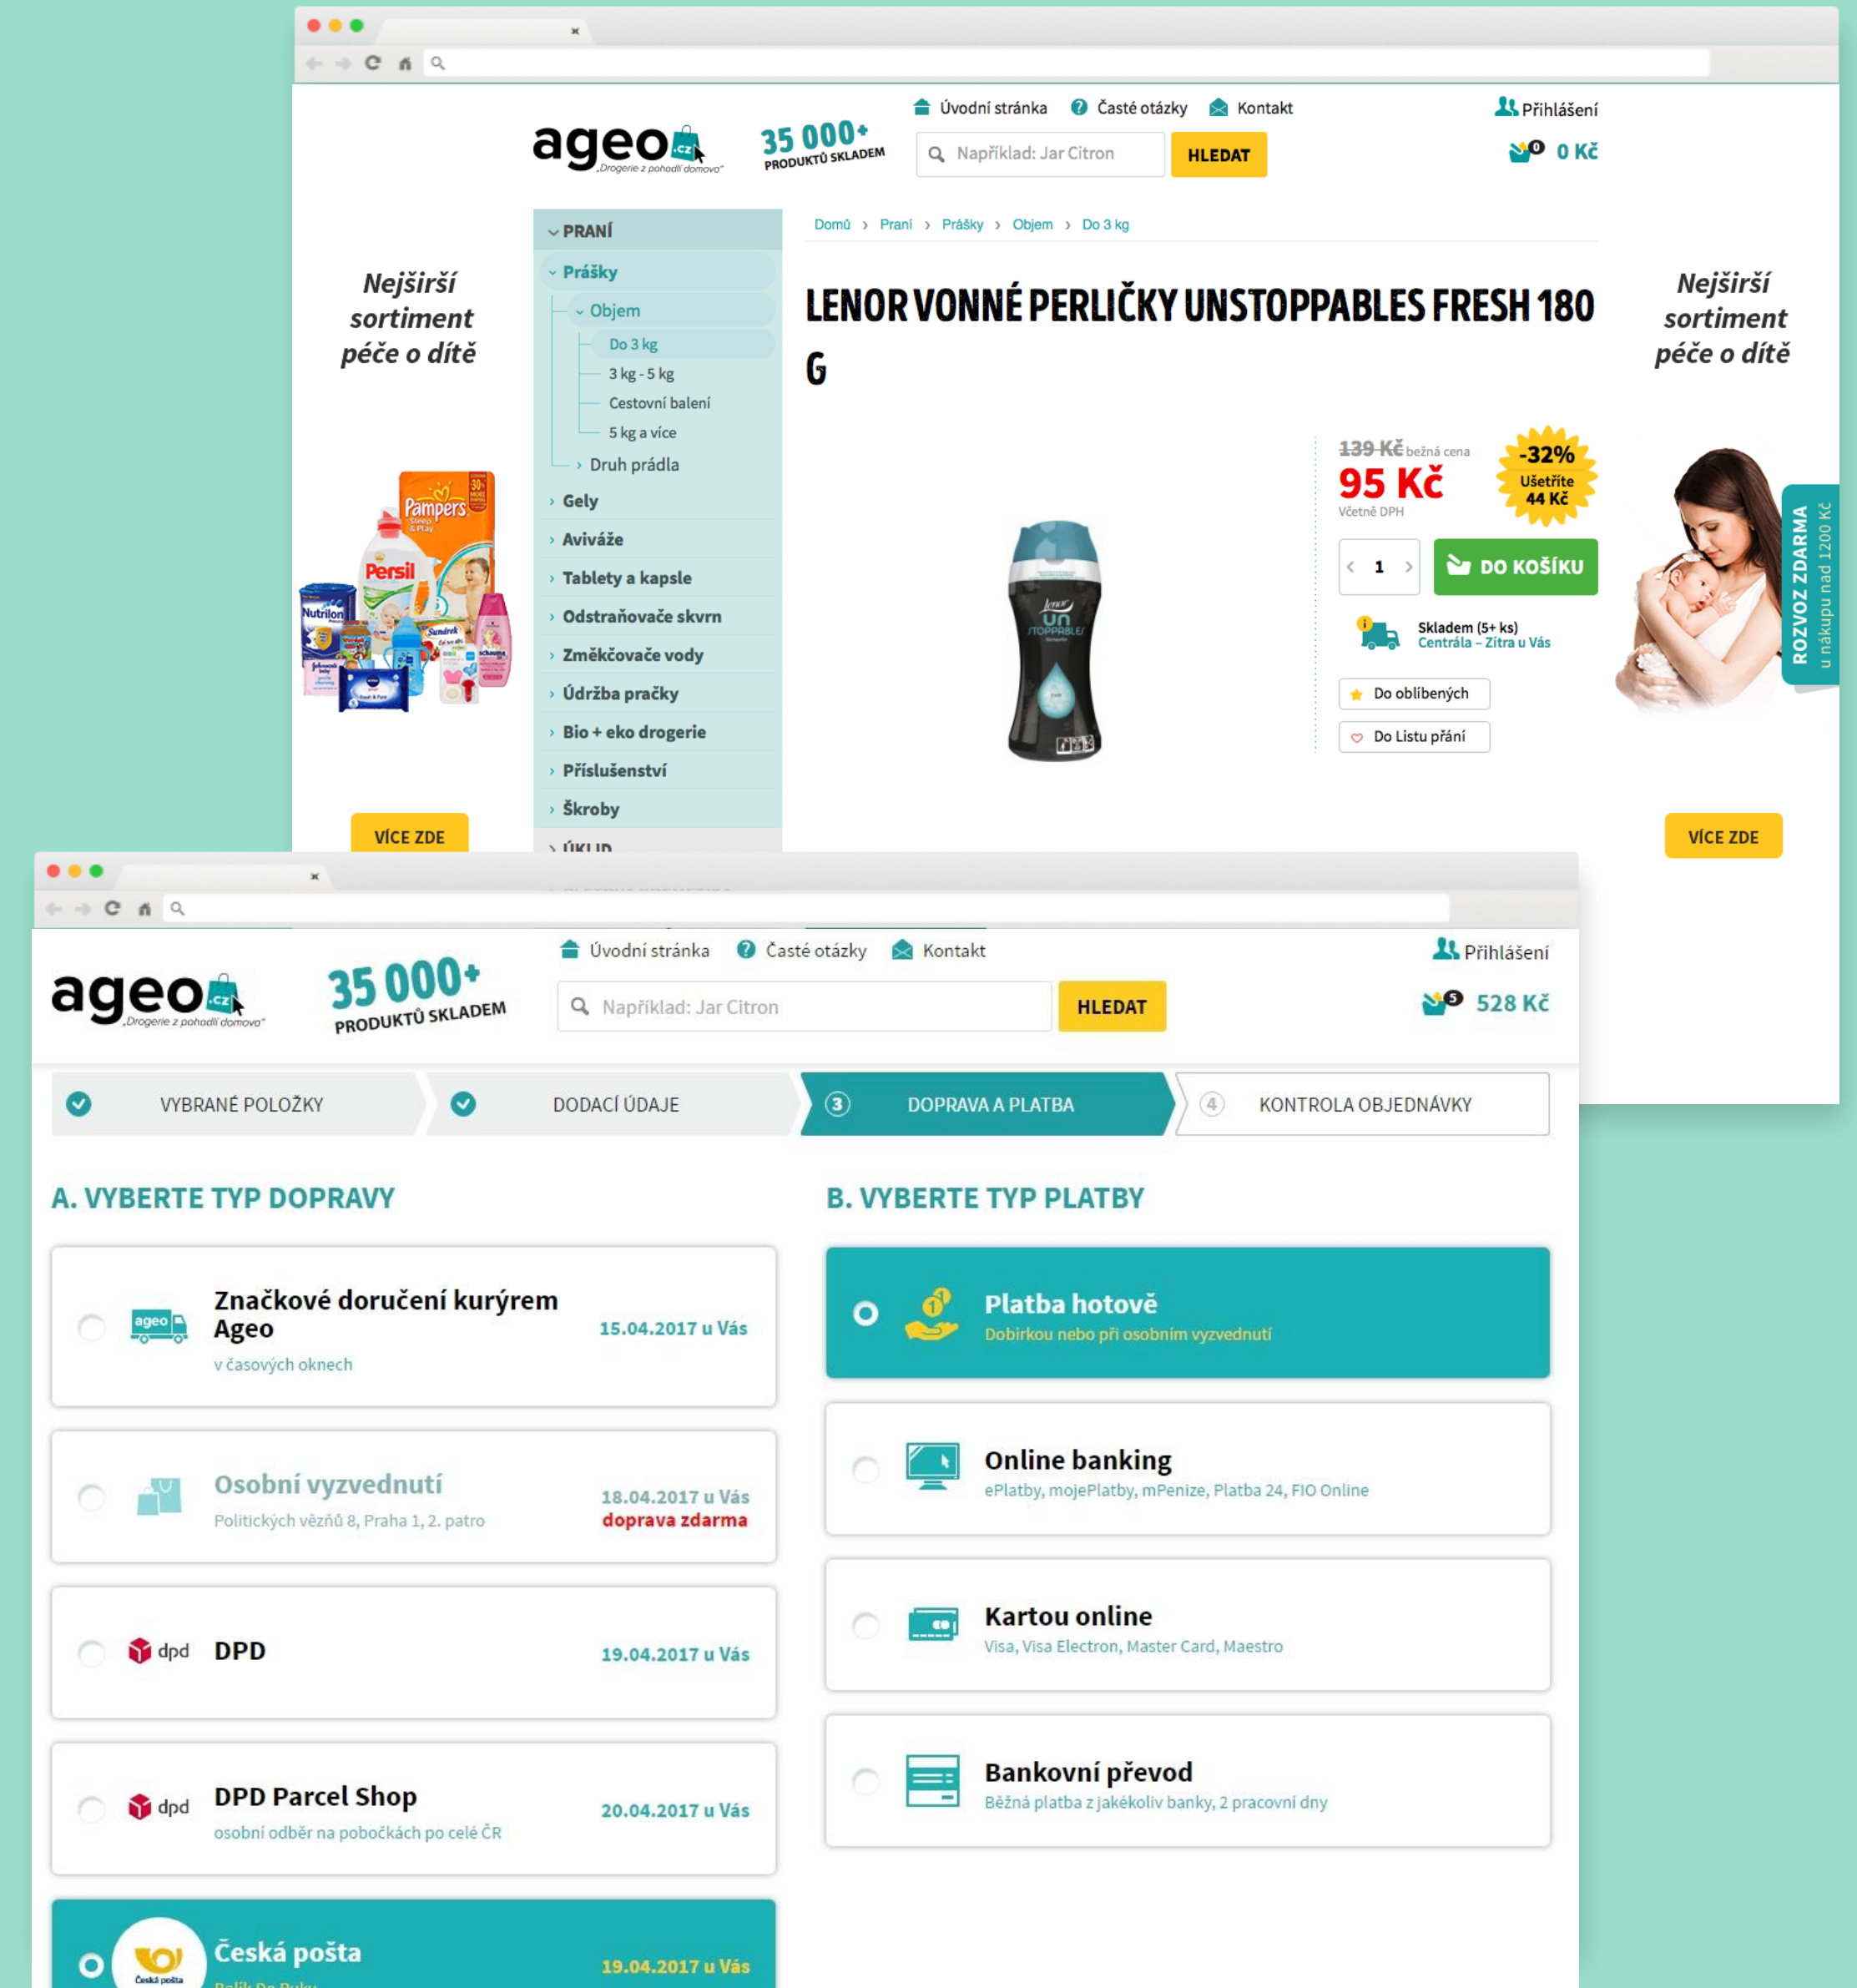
ageo.cz "Drogerie z pohodlí domova"

35 000+ PRODUKTŮ SKLADEM

Úvodní stránka  Časté otázky  Kontakt

Přihlášení

Například: Jar Citron  HLEDAT

0  0 Kč

Nejširší sortiment péče o dítě

VÍCE ZDE

PRANÍ
Prášky
Objem
Do 3 kg
3 kg - 5 kg
Cestovní balení
5 kg a více
Druh prádla
Gely
Aviváže
Tablety a kapsle
Odstraňovače skvrn
Změkčovače vody
Údržba pračky
Bio + eko drogerie
Příslušenství
Škroby
ÚKLID

Domů › Praní › Prášky › Objem › Do 3 kg

LENOR VONNÉ PERLIČKY UNSTOPPABLES FRESH 180 G

139 Kč běžná cena
95 Kč
Včetně DPH

-32% Ušetříte 44 Kč

1  DO KOŠÍKU

Skladem (5+ ks) Centrála – Zítra u Vás

Do oblíbených
Do Listu přání

Nejširší sortiment péče o dítě

VÍCE ZDE

ROZVOZ ZDARMA u nákupu nad 1200 Kč

ageo.cz "Drogerie z pohodlí domova"

35 000+ PRODUKTŮ SKLADEM

Úvodní stránka  Časté otázky  Kontakt

Přihlášení

Například: Jar Citron  HLEDAT

5  528 Kč

VYBRANÉ POLOŽKY  DODACÍ ÚDAJE  3 DOPRAVA A PLATBA  4 KONTROLA OBJEDNÁVKY

A. VYBERTE TYP DOPRAVY

Značkové doručení kurýrem Ageo
v časových oknech
15.04.2017 u Vás

Osobní vyzvednutí
Politických vězňů 8, Praha 1, 2. patro
18.04.2017 u Vás
doprava zdarma

dpd DPD
19.04.2017 u Vás

dpd DPD Parcel Shop
osobní odběr na pobočkách po celé ČR
20.04.2017 u Vás

Česká pošta
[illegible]
19.04.2017 u Vás

B. VYBERTE TYP PLATBY

Platba hotově
Dobírkou nebo při osobním vyzvednutí

Online banking
ePlatby, mojePlatby, mPenize, Platba 24, FIO Online

Kartou online
Visa, Visa Electron, Master Card, Maestro

Bankovní převod
Běžná platba z jakékoliv banky, 2 pracovní dny